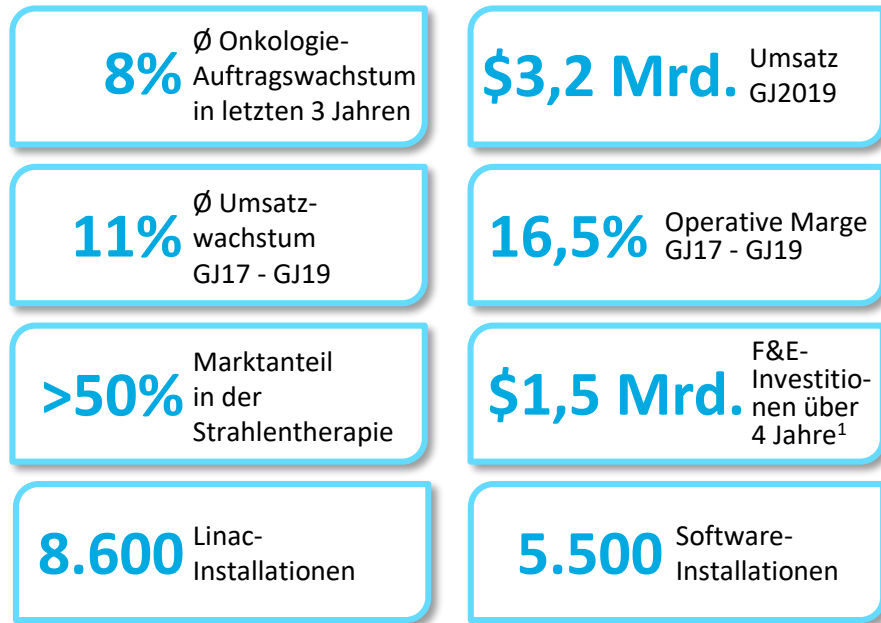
8% Ø Onkologie-Auftragswachstum in letzten 3 Jahren

$3,2 Mrd. Umsatz GJ2019

11% Ø Umsatzwachstum GJ17 - GJ19

16,5% Operative Marge GJ17 - GJ19

>50% Marktanteil in der Strahlentherapie

$1,5 Mrd. F&E-Investitionen über 4 Jahre$^1$

8.600 Linac-Installationen

5.500 Software-Installationen